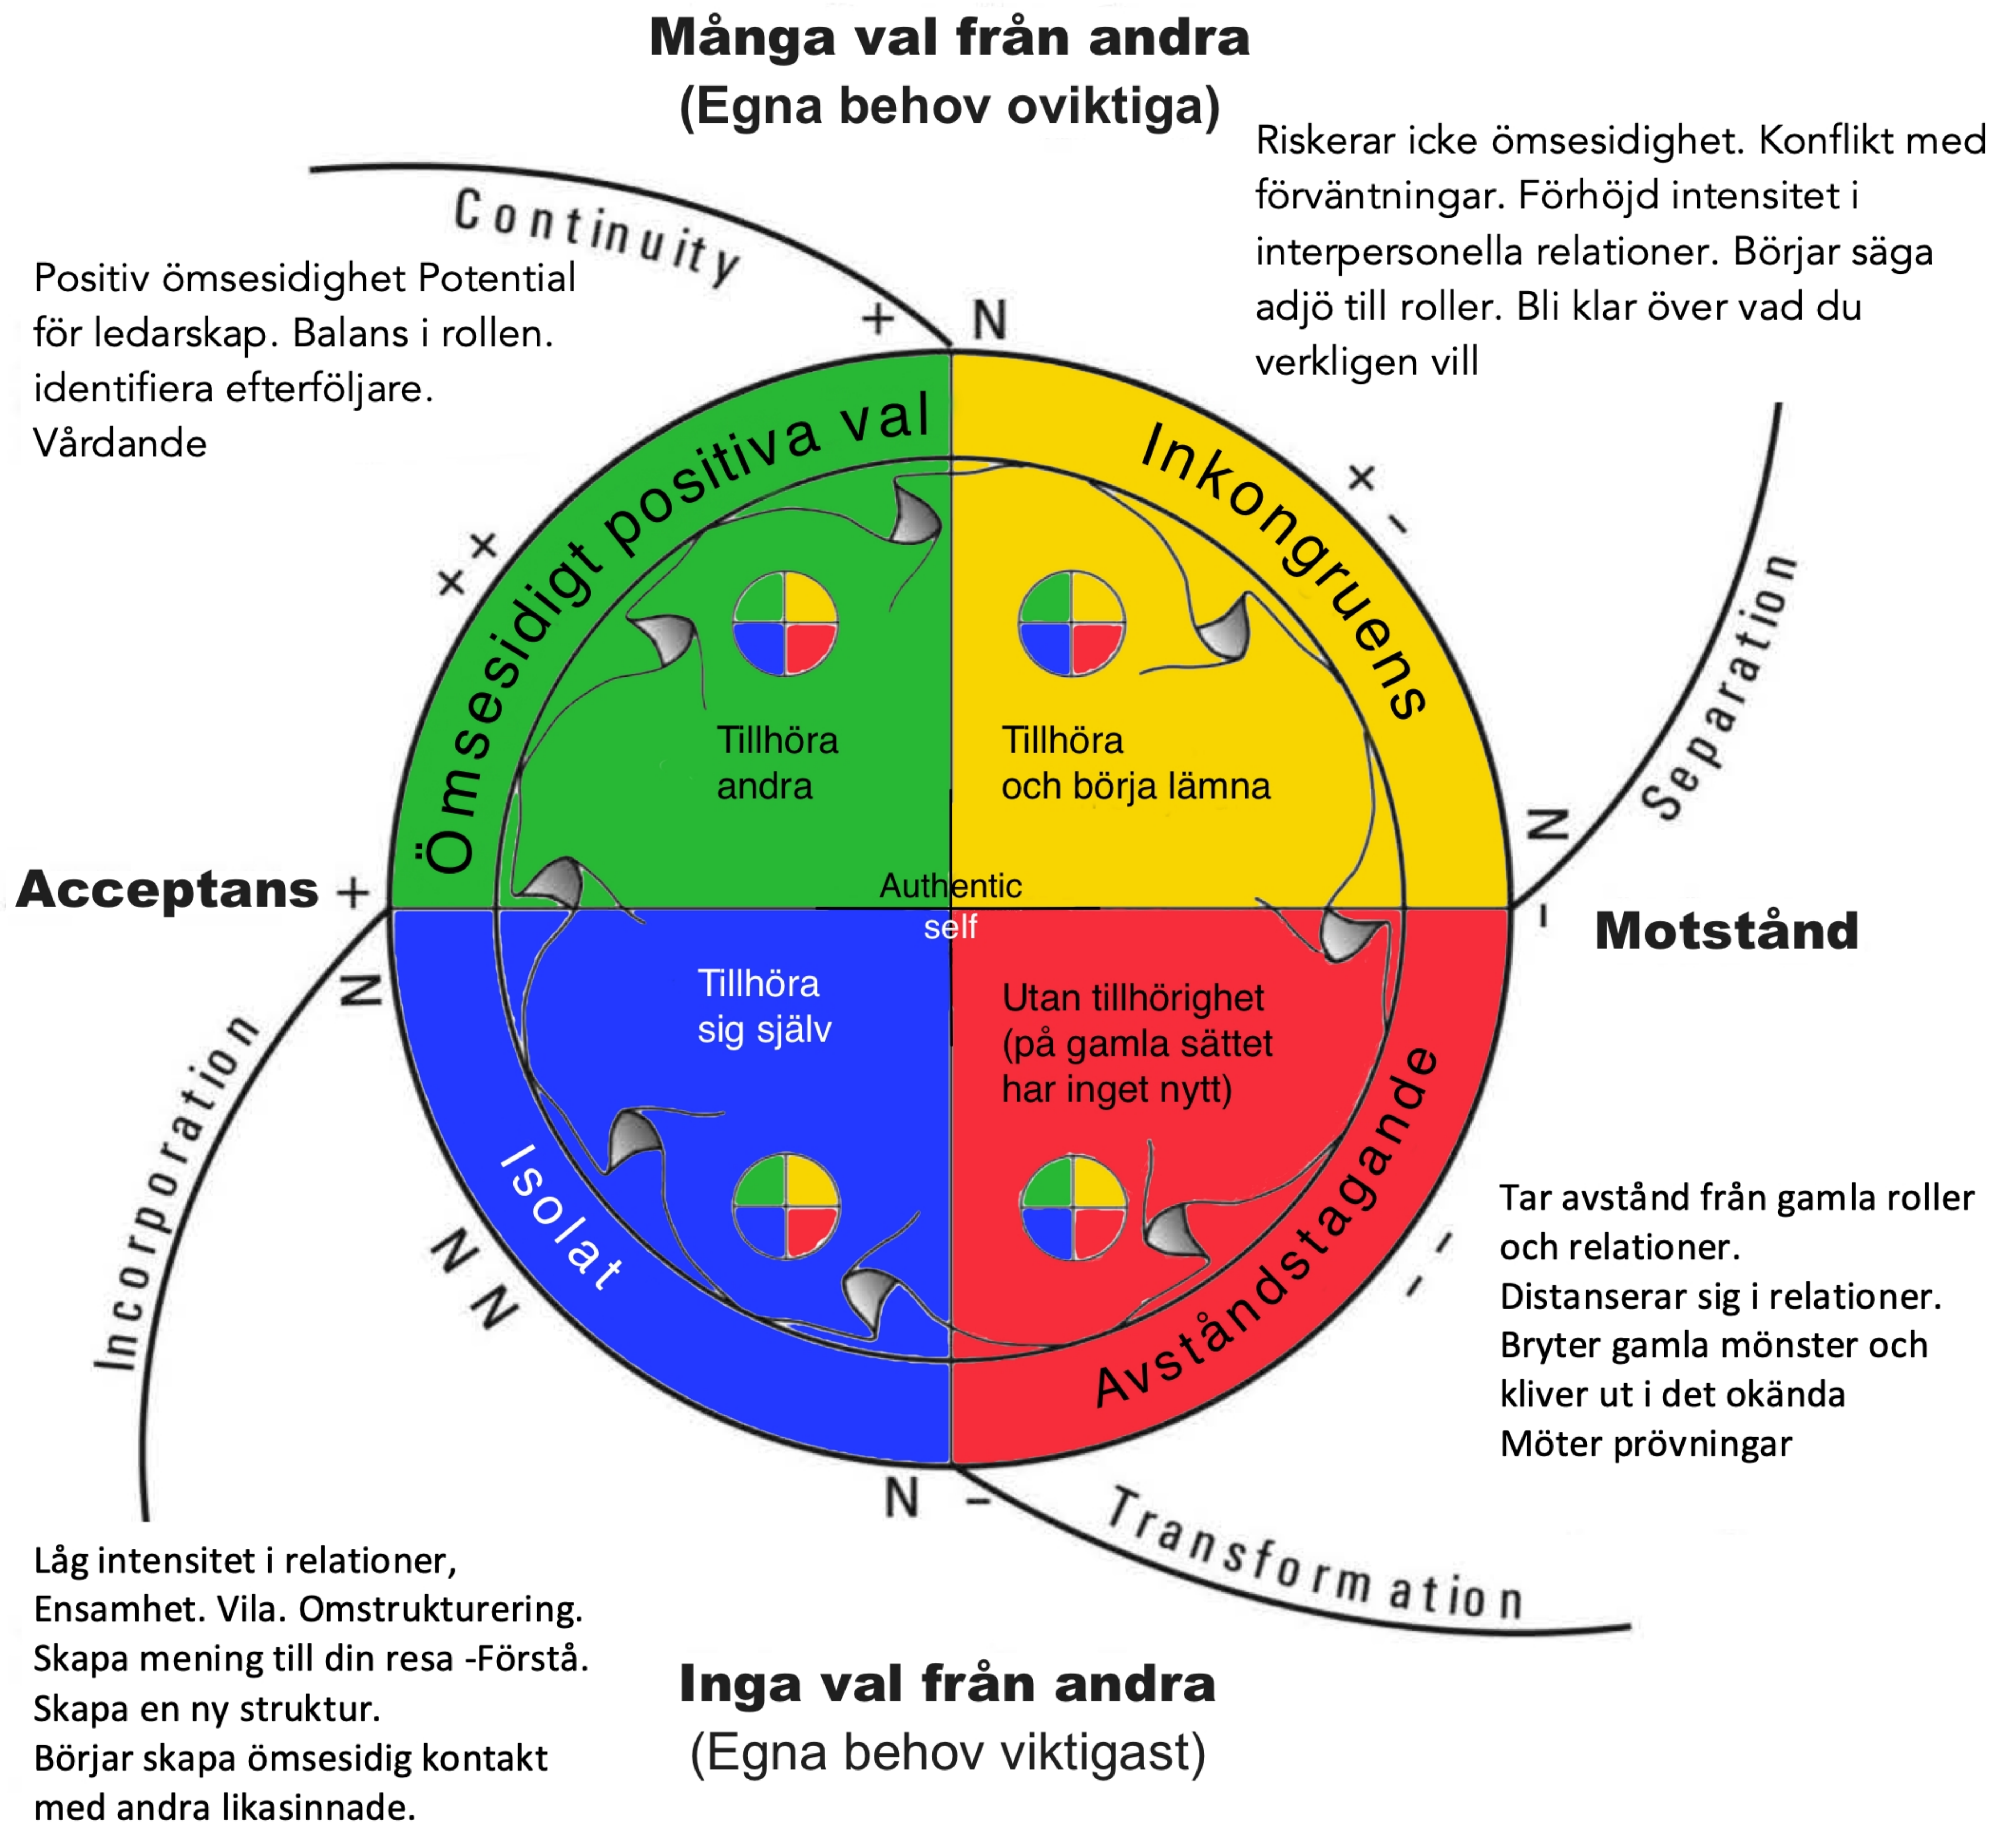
Många val från andra
(Egna behov oviktiga)

Riskerar icke ömsesidighet. Konflikt med förväntningar. Förhöjd intensitet i interpersonella relationer. Börjar säga adjö till roller. Bli klar över vad du verkligen vill

Continuity

Positiv ömsesidighet Potential för ledarskap. Balans i rollen. identifiera efterföljare. Vårdande

+ N

Ömsesidigt positiva val

Inkongruens

+ +

+ -

Tillhöra andra

Tillhöra och börja lämna

Separation

N

Acceptans +

Authentic self

- Motstånd

N

Tillhöra sig själv

Utan tillhörighet (på gamla sättet har inget nytt)

Incorporation

Isolat

Avståndstagande

N N

- -

Tar avstånd från gamla roller och relationer.
Distanserar sig i relationer.
Bryter gamla mönster och kliver ut i det okända
Möter prövningar

N -

Transformation

Låg intensitet i relationer,
Ensamhet. Vila. Omstrukturering.
Skapa mening till din resa -Förstå.
Skapa en ny struktur.
Börjar skapa ömsesidig kontakt med andra likasinnade.

Inga val från andra
(Egna behov viktigast)